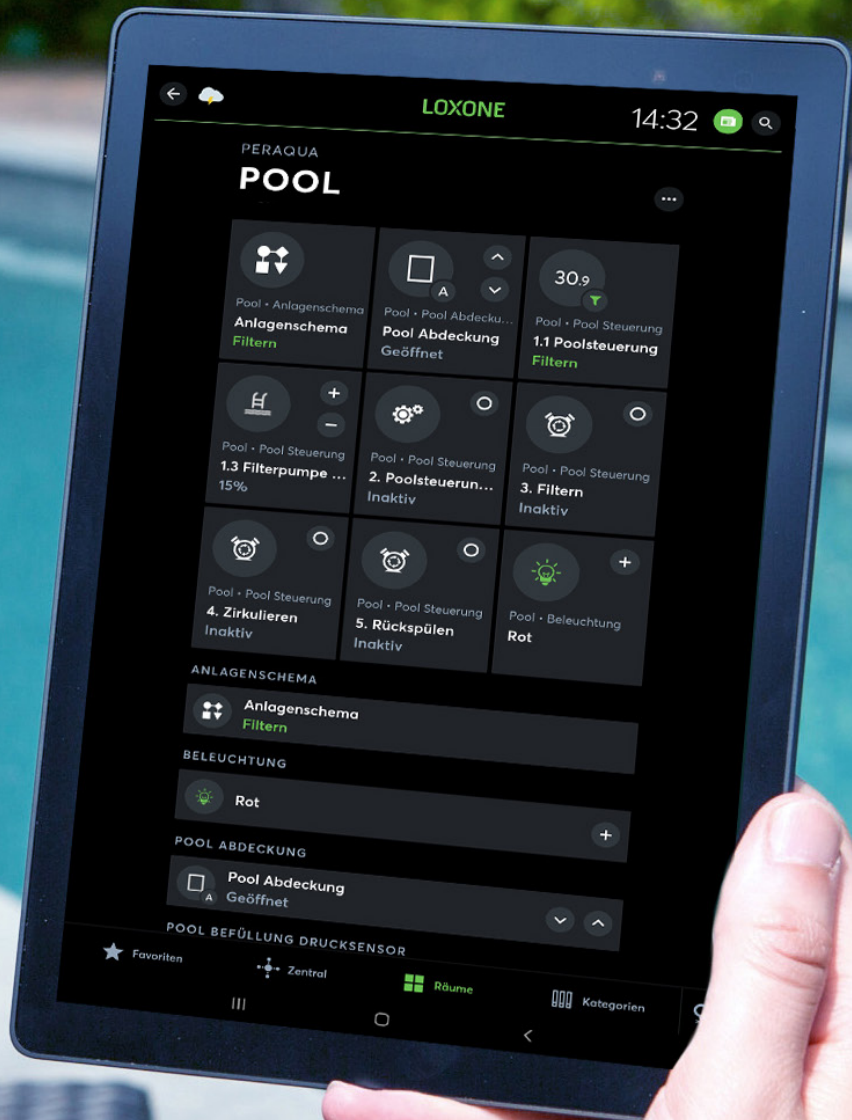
LOXONE

14:32

PERAQUA
POOL

Pool • Anlagenschema
Anlagenschema
Filtern

A
Pool • Pool Abdecku...
Pool Abdeckung
Geöffnet

30.9
Pool • Pool Steuerung
1.1 Poolsteuerung
Filtern

Pool • Pool Steuerung
1.3 Filterpumpe ...
15%

Pool • Pool Steuerung
2. Poolsteuerun...
Inaktiv

Pool • Pool Steuerung
3. Filtern
Inaktiv

Pool • Pool Steuerung
4. Zirkulieren
Inaktiv

Pool • Pool Steuerung
5. Rückspülen
Inaktiv

Pool • Beleuchtung
Rot

ANLAGENSCHEMA
Anlagenschema
Filtern

BELEUCHTUNG
Rot

POOL ABDECKUNG
A
Pool Abdeckung
Geöffnet

POOL BEFÜLLUNG DRUCKSENSOR

Favoriten
Zentral
Räume
Kategorien